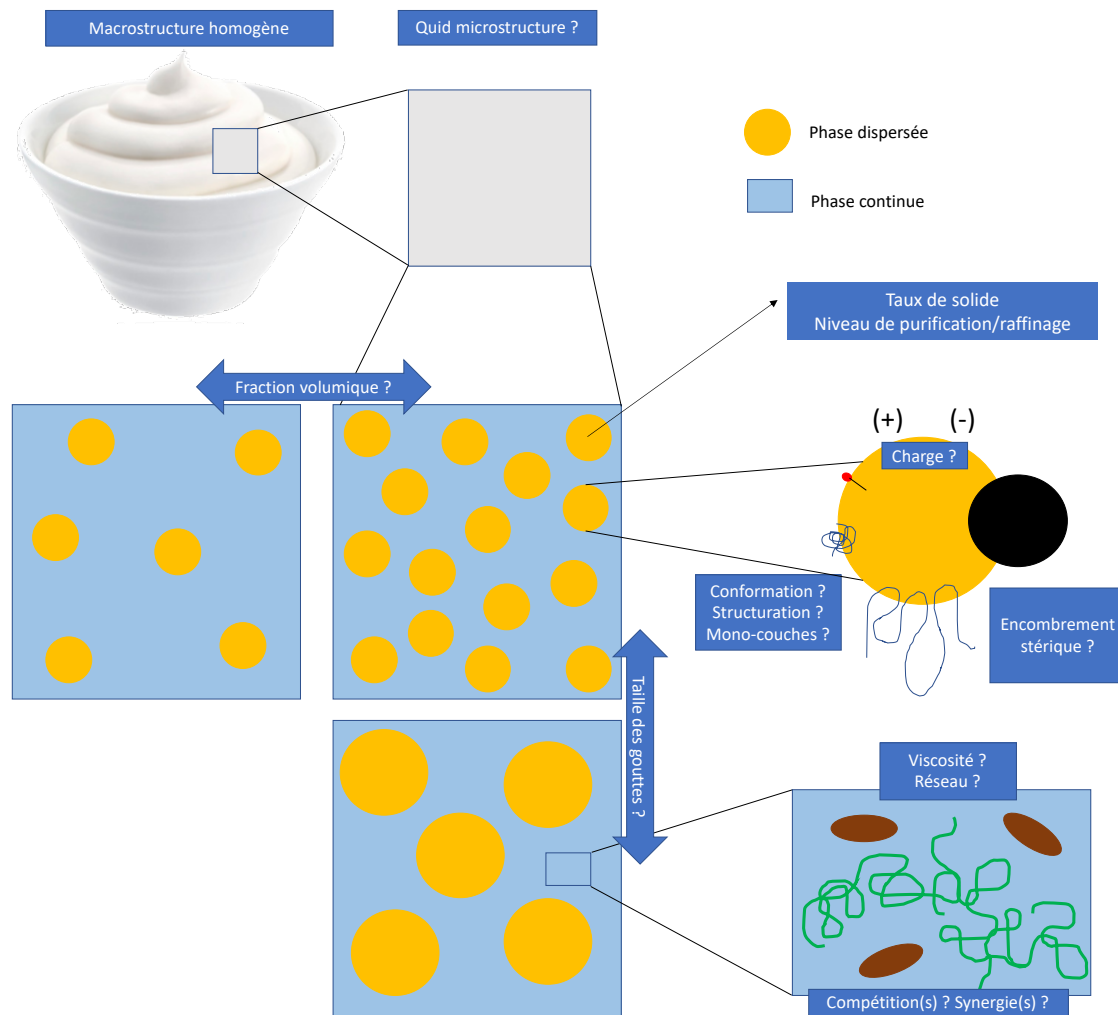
Macrostructure homogène

Quid microstructure ?

Phase dispersée

Phase continue

Taux de solide
Niveau de purification/raffinage

Fraction volumique ?

(+)

(-)

Charge ?

Conformation ?
Structuration ?
Mono-couches ?

Encombrement stérique ?

Taille des gouttes ?

Viscosité ?
Réseau ?

Compétition(s) ? Synergie(s) ?